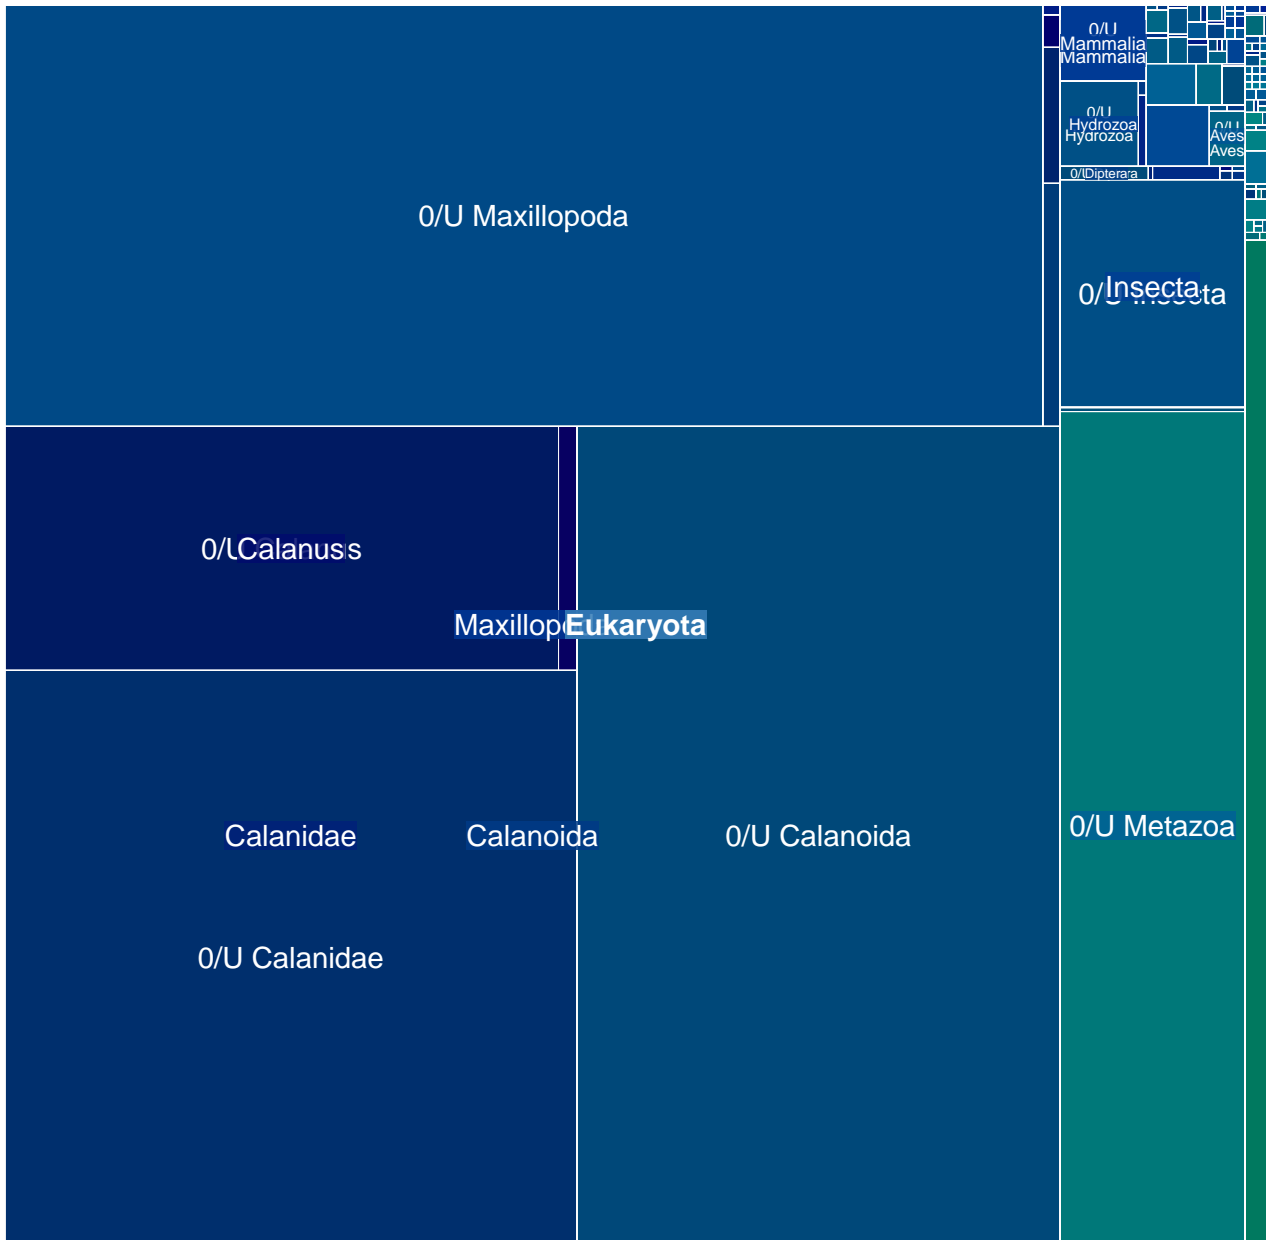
0/U Maxillopoda

0/U Mammalia Mammalia

0/U Hydrozoa Hydrozoa

0/U Aves Aves

0/U Diptera

0/U Insecta Insecta

0/U Calanus Calanus

Maxillopoda Eukaryota

Calanidae

Calanoida

0/U Calanoida

0/U Metazoa

0/U Calanidae